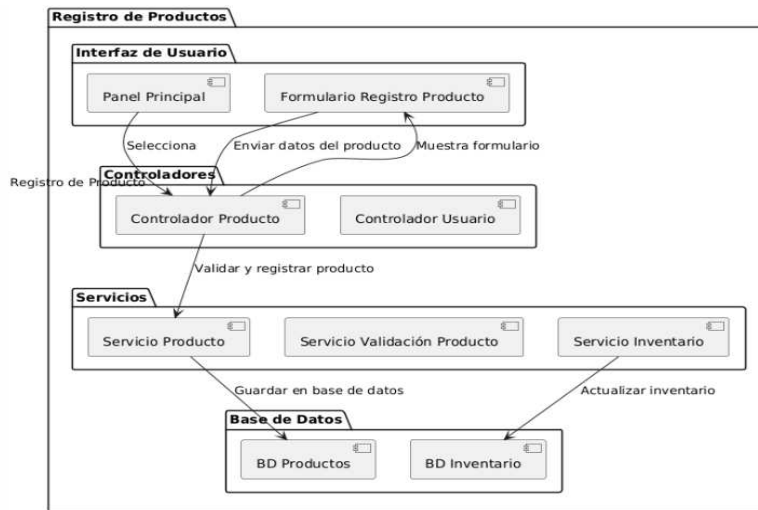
Registro de Productos

Interfaz de Usuario

Panel Principal

Formulario Registro Producto

Selecciona Registro de Producto

Enviar datos del producto

Muestra formulario

Controladores

Controlador Producto

Controlador Usuario

Validar y registrar producto

Servicios

Servicio Producto

Servicio Validación Producto

Servicio Inventario

Guardar en base de datos

Actualizar inventario

Base de Datos

BD Productos

BD Inventario